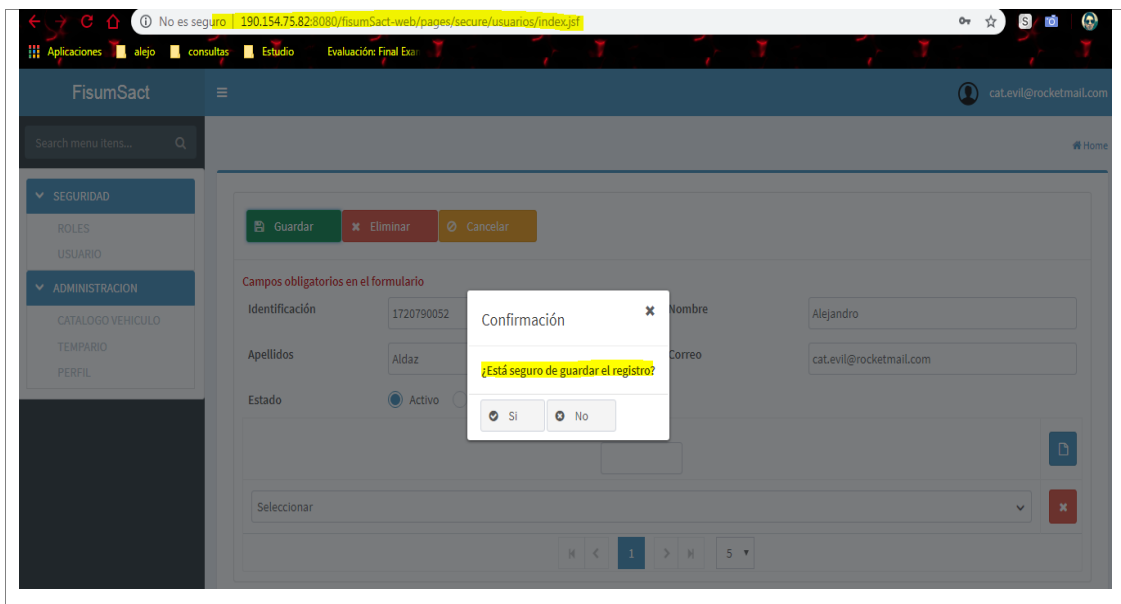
No es seguro | 190.154.75.82:8080/fisumSact-web/pages/secure/usuarios/index.jsf

Aplicaciones alejo consultas Estudio Evaluación: Final Exa

FisumSact

cat.evil@rocketmail.com

Search menu items...

Home

SEGURIDAD
ROLES
USUARIO
ADMINISTRACION
CATALOGO VEHICULO
TEMPARIO
PERFIL

Guardar Eliminar Cancelar

Campos obligatorios en el formulario

Identificación 1720790052
Nombre Alejandro
Apellidos Aldaz
Correo cat.evil@rocketmail.com
Estado Activo

Confirmación

¿Está seguro de guardar el registro?

Si No

Seleccionar

1

5